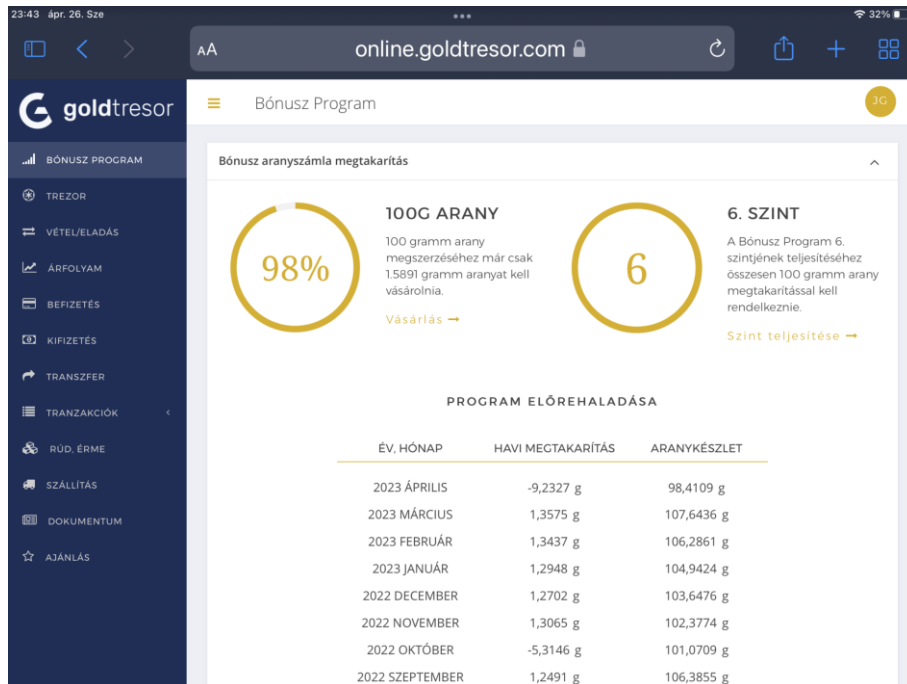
23:43 ápr. 26. Sze
32%

AA online.goldtresor.com

goldtresor

Bónusz Program

JG

BÓNUSZ PROGRAM
TREZOR
VÉTEL/ELADÁS
ÁRFOLYAM
BEFIZETÉS
KIFIZETÉS
TRANSZFER
TRANZAKCIÓK
RÚD, ÉRME
SZÁLLÍTÁS
DOKUMENTUM
AJÁNLÁS

Bónusz aranyszámla megtakarítás

98%

100G ARANY

100 gramm arany megszerzéséhez már csak 1.5891 gramm aranyat kell vásárolnia.

Vásárlás →

6

6. SZINT

A Bónusz Program 6. szintjének teljesítéséhez összesen 100 gramm arany megtakarítással kell rendelkeznie.

Szint teljesítése →

PROGRAM ELŐREHALADÁSA

| ÉV, HÓNAP | HAVI MEGTAKARÍTÁS | ARANYKÉSZLET |
|---|---|---|
| 2023 ÁPRILIS | -9,2327 g | 98,4109 g |
| 2023 MÁRCIUS | 1,3575 g | 107,6436 g |
| 2023 FEBRUÁR | 1,3437 g | 106,2861 g |
| 2023 JANUÁR | 1,2948 g | 104,9424 g |
| 2022 DECEMBER | 1,2702 g | 103,6476 g |
| 2022 NOVEMBER | 1,3065 g | 102,3774 g |
| 2022 OKTÓBER | -5,3146 g | 101,0709 g |
| 2022 SZEPTEMBER | 1,2491 g | 106,3855 g |